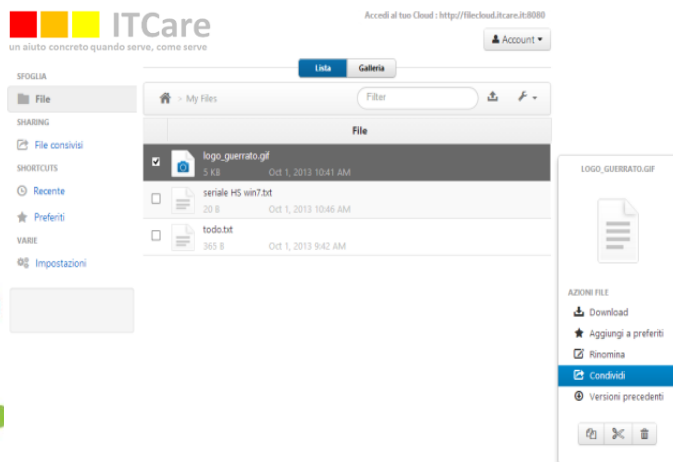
ITCare
un aiuto concreto quando serve, come serve

Accedi al tuo Cloud : http://filecloud.itcare.it:8080

Account

SFOGLIA
File
SHARING
File consivisi
SHORTCUTS
Recente
Preferiti
VARIE
Impostazioni

Lista
Galleria

My Files
Filter

File

logo_guerrato.gif
5 KB
Oct 1, 2013 10:41 AM

seriale HS win7.txt
20 B
Oct 1, 2013 10:46 AM

todo.txt
365 B
Oct 1, 2013 9:42 AM

LOGO_GUERRATO.GIF

AZIONI FILE
Download
Aggiungi a preferiti
Rinomina
Condividi
Versioni precedenti